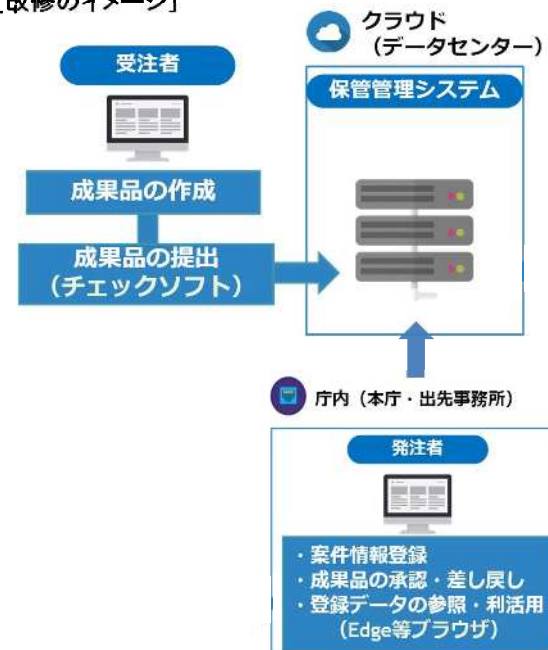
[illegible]改修のイメージ」

受注者

成果品の作成

成果品の提出
（チェックソフト）

クラウド
（データセンター）

保管管理システム

庁内（本庁・出先事務所）

発注者

・案件情報登録
・成果品の承認・差し戻し
・登録データの参照・利活用
（Edge等ブラウザ）